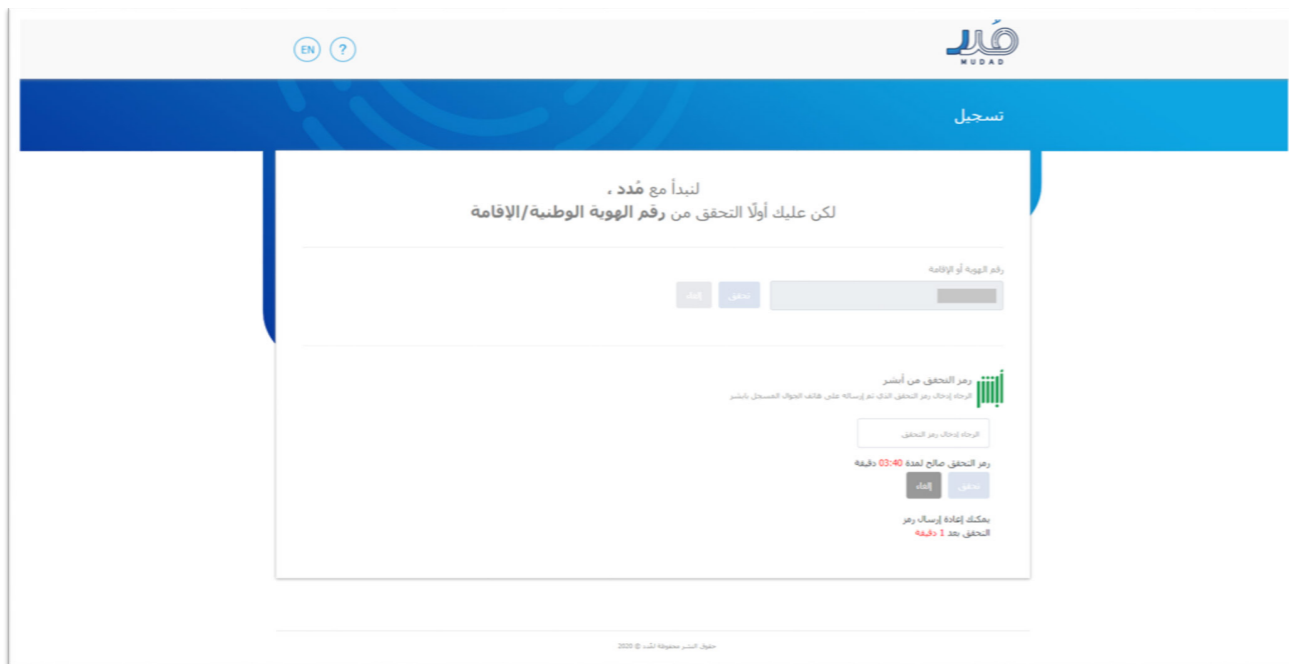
مُدد
MUDAD

EN ?

تسجيل

لنبدأ مع مُدد ،
لكن عليك أولًا التحقق من رقم الهوية الوطنية/الإقامة

رقم الهوية أو الإقامة

تحقق إلغاء

أبشر
رمز التحقق من أبشر
الرجاء إدخال رمز التحقق الذي تم إرساله على هاتف الجوال المسجل بأبشر

الرجاء إدخال رمز التحقق

رمز التحقق صالح لمدة 03:40 دقيقة

تحقق إلغاء

يمكنك إعادة إرسال رمز التحقق بعد 1 دقيقة

حقوق النشر محفوظة لمُدد © 2020